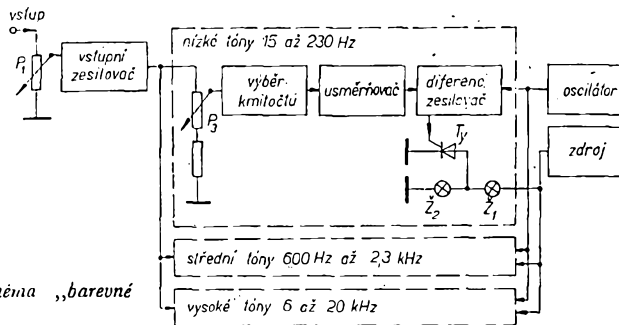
vstup

$P_1$

vstupní zesilovač

nízké tóny 15 až 230 Hz

$P_3$

výběr kmitočtů

usměrňovač

diferenc. zesilovač

oscilátor

$T_y$

zdroj

$\check{Z}_2$

$\check{Z}_1$

střední tóny 600 Hz až 2,3 kHz

schéma „barevné

vysoké tóny 6 až 20 kHz